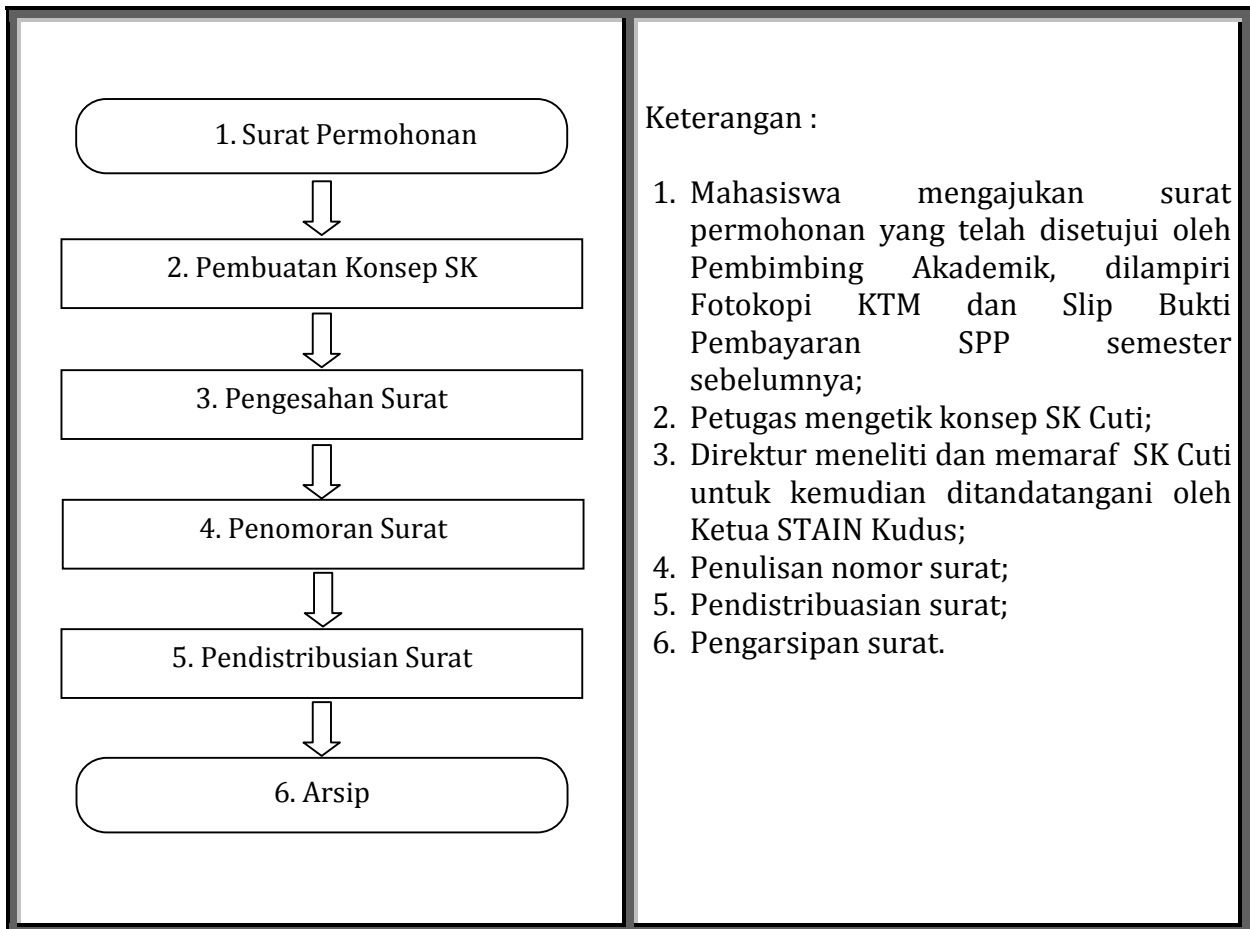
1. Surat Permohonan

2. Pembuatan Konsep SK

3. Pengesahan Surat

4. Penomoran Surat

5. Pendistribusian Surat

6. Arsip

Keterangan :

1. Mahasiswa mengajukan surat permohonan yang telah disetujui oleh Pembimbing Akademik, dilampiri Fotokopi KTM dan Slip Bukti Pembayaran SPP semester sebelumnya;
2. Petugas mengetik konsep SK Cuti;
3. Direktur meneliti dan memaraf SK Cuti untuk kemudian ditandatangani oleh Ketua STAIN Kudus;
4. Penulisan nomor surat;
5. Pendistribuasian surat;
6. Pengarsipan surat.